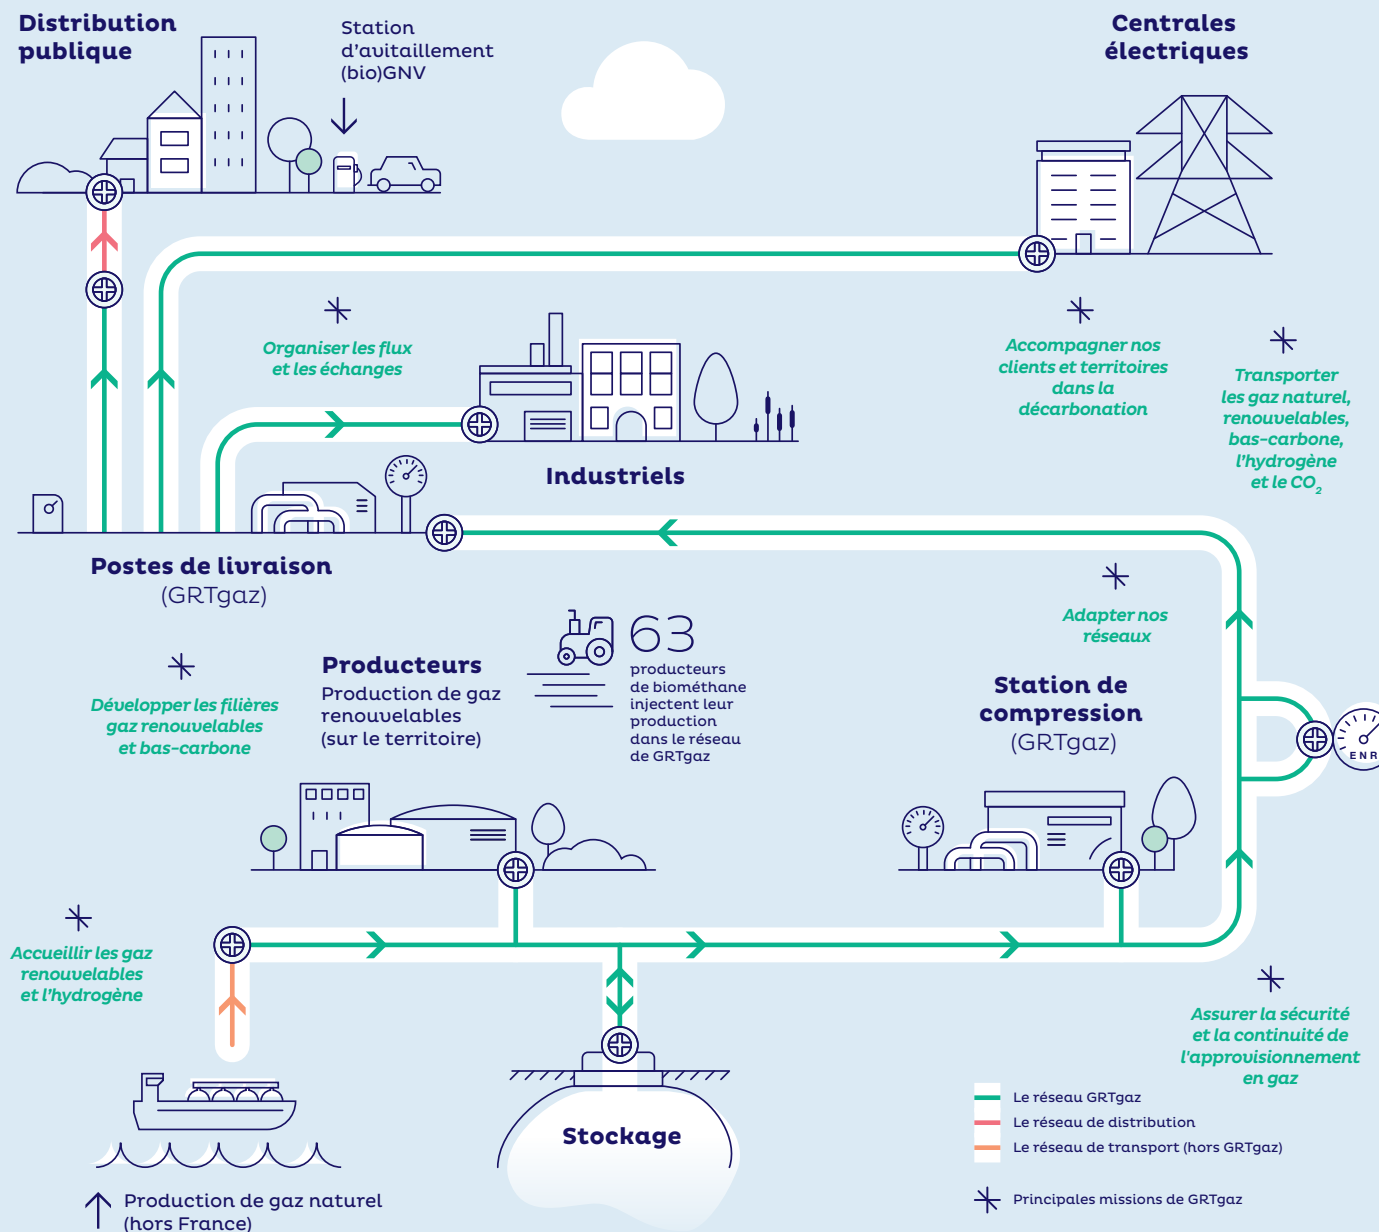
Distribution publique

Station d'avitaillement (bio)GNV

Centrales électriques

Organiser les flux et les échanges

Accompagner nos clients et territoires dans la décarbonation

Transporter les gaz naturel, renouvelables, bas-carbone, l'hydrogène et le $CO_2$

Industriels

Postes de livraison (GRTgaz)

Adapter nos réseaux

Développer les filières gaz renouvelables et bas-carbone

Producteurs
Production de gaz renouvelables (sur le territoire)

63 producteurs de biométhane injectent leur production dans le réseau de GRTgaz

Station de compression (GRTgaz)

ENR

Accueillir les gaz renouvelables et l'hydrogène

Assurer la sécurité et la continuité de l'approvisionnement en gaz

Stockage

Le réseau GRTgaz
Le réseau de distribution
Le réseau de transport (hors GRTgaz)

Principales missions de GRTgaz

Production de gaz naturel (hors France)